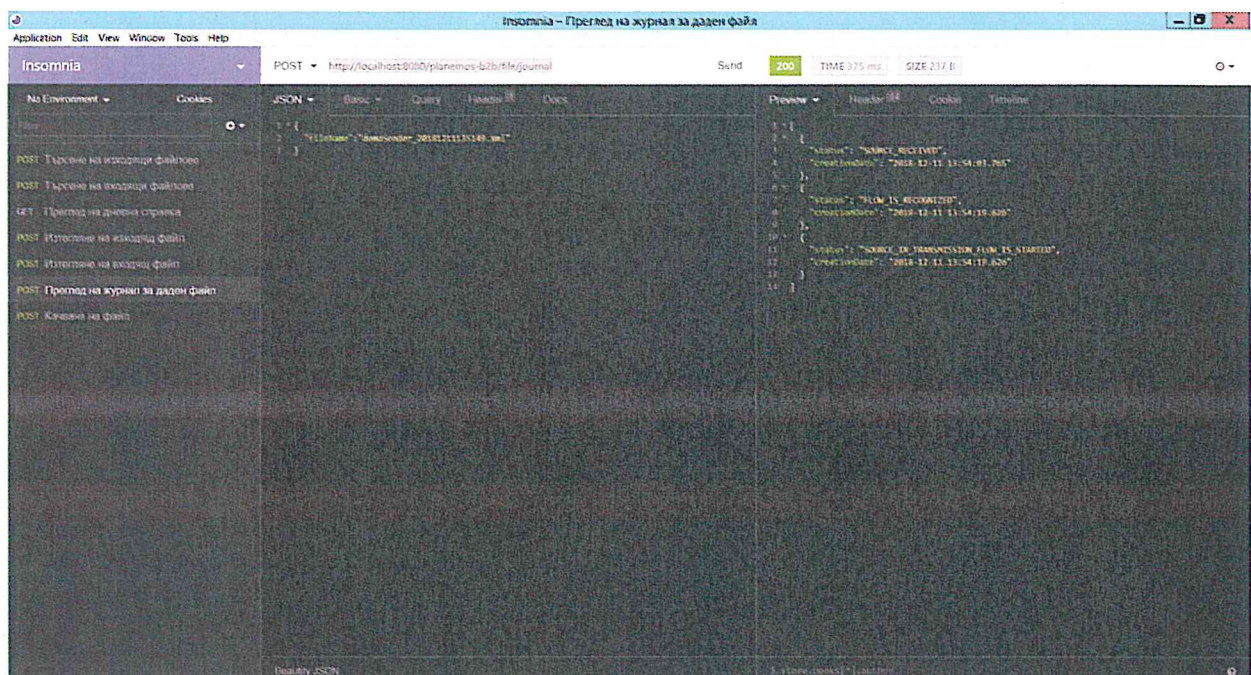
Insomnia – Преглед на журнал за даден файл

Application Edit View Window Tools Help

Insomnia

POST http://localhost:8080/planemos-b2b/file/journal

Send

200 TIME 375 ms SIZE 237 B

No Environment Cookies

Filter

POST Търсене на изходящи файлове

POST Търсене на входящи файлове

GET Преглед на дневна справка

POST Изтегляне на изходящ файл

POST Изтегляне на входящ файл

POST Преглед на журнал за даден файл

POST Качване на файл

JSON Basic Query Header Docs

1 {
2 "fileName":"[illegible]_20181211135149.xml"
3 }

Preview Header Cookie Timeline

1 [
2 {
3 "status": "SOURCE_RECEIVED",
4 "creationDate": "2018-12-11 13:54:01.765"
5 },
6 {
7 "status": "FLOW_IS_RECOGNIZED",
8 "creationDate": "2018-12-11 13:54:19.626"
9 },
10 {
11 "status": "SOURCE_IN_TRANSMISSION_FLOW_IS_STARTED",
12 "creationDate": "2018-12-11 13:54:19.626"
13 }
14 ]

Beautify JSON

$.store.books[*].author